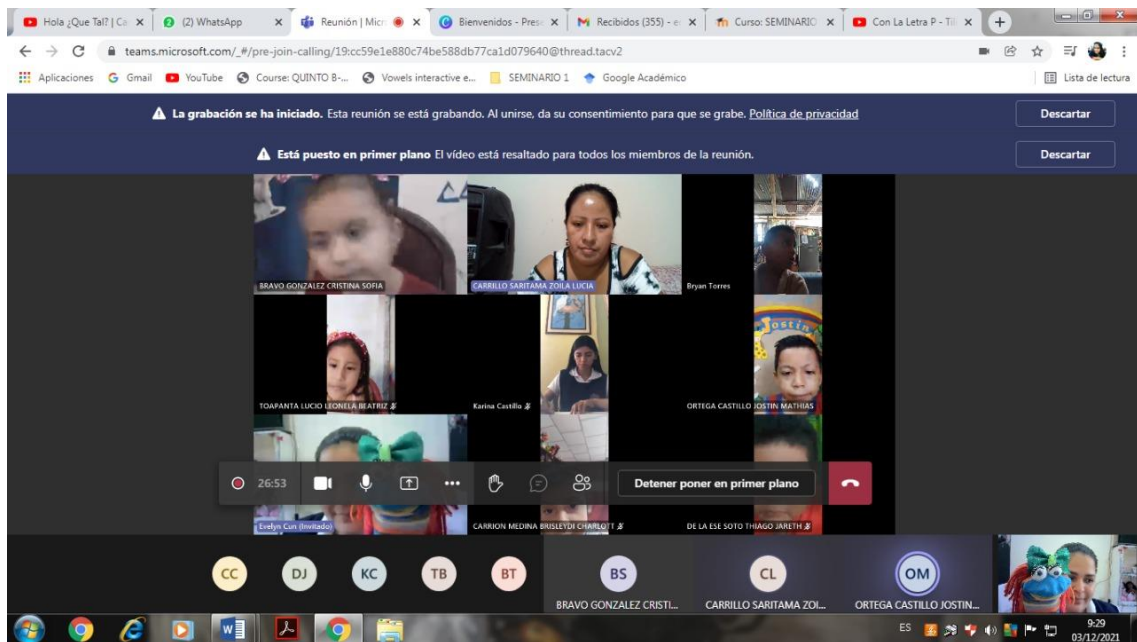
Hola ¿Que Tal? | Ca × (2) WhatsApp × Reunión | Micr × Bienvenidos - Pres × Recibidos (355) - × Curso: SEMINARIO × Con La Letra P - T ×

teams.microsoft.com/_#/pre-join-calling/19:cc59e1e880c74be588db77ca1d079640@thread.tacv2

Aplicaciones Gmail YouTube Course: QUINTO B-... Vowels interactive e... SEMINARIO 1 Google Académico Lista de lectura

**La grabación se ha iniciado.** Esta reunión se está grabando. Al unirse, da su consentimiento para que se grabe. Política de privacidad Descartar

**Está puesto en primer plano** El vídeo está resaltado para todos los miembros de la reunión. Descartar

BRAVO GONZALEZ CRISTINA SOFIA

CARRILLO SARITAMA ZOILA LUCIA

Bryan Torres

TOAPANTA LUCIO LEONELA BEATRIZ

Karina Castillo

ORTEGA CASTILLO JOSTIN MATHIAS

Evelyn Cun (Invitado)

CARRION MEDINA BRISLEYDI CHARLOTT

DE LA ESE SOTO THIAGO JARETH

26:53

Detener poner en primer plano

CC DJ KC TB BT BS CL OM

BRAVO GONZALEZ CRISTI...

CARRILLO SARITAMA ZOI...

ORTEGA CASTILLO JOSTIN...

ES 9:29 03/12/2021